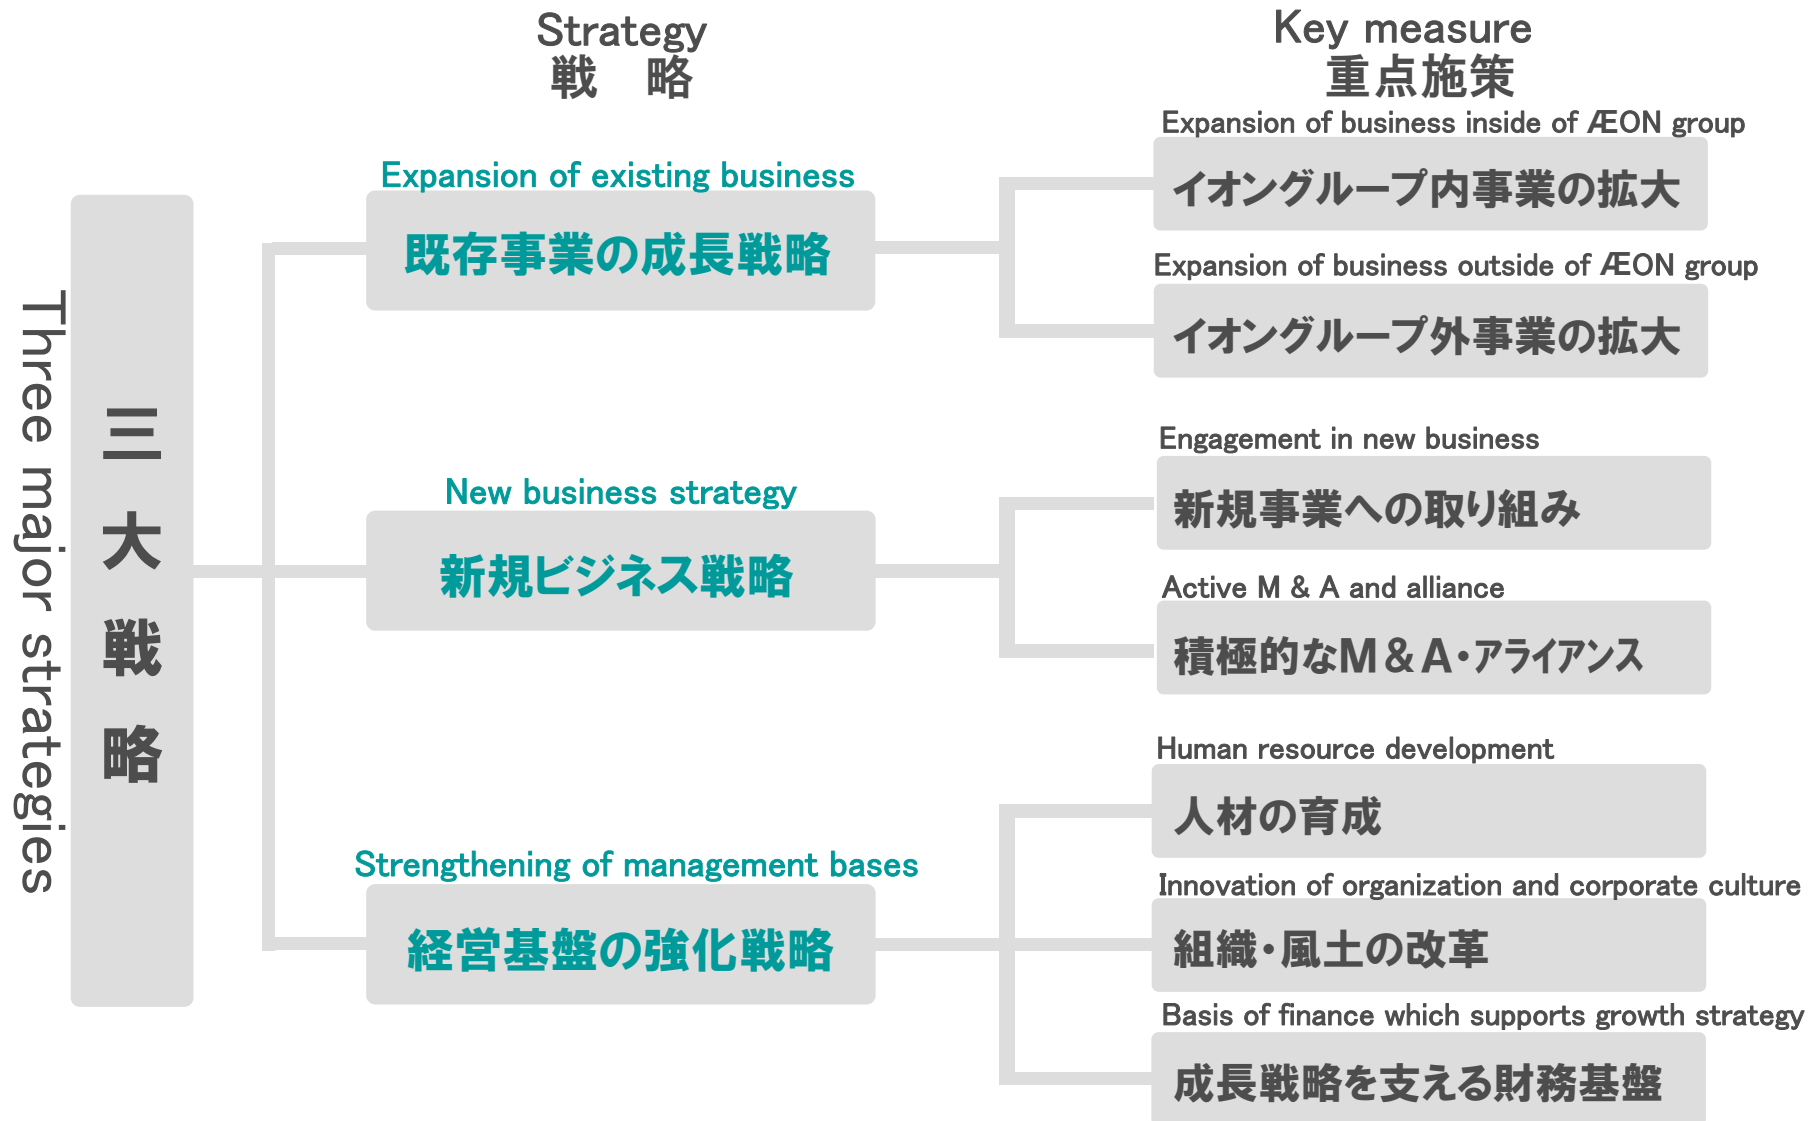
Strategy
戦　略

Key measure
重点施策

Three major strategies

三大戦略

Expansion of existing business
既存事業の成長戦略

Expansion of business inside of ÆON group
イオングループ内事業の拡大

Expansion of business outside of ÆON group
イオングループ外事業の拡大

New business strategy
新規ビジネス戦略

Engagement in new business
新規事業への取り組み

Active M & A and alliance
積極的なM＆A・アライアンス

Strengthening of management bases
経営基盤の強化戦略

Human resource development
人材の育成

Innovation of organization and corporate culture
組織・風土の改革

Basis of finance which supports growth strategy
成長戦略を支える財務基盤